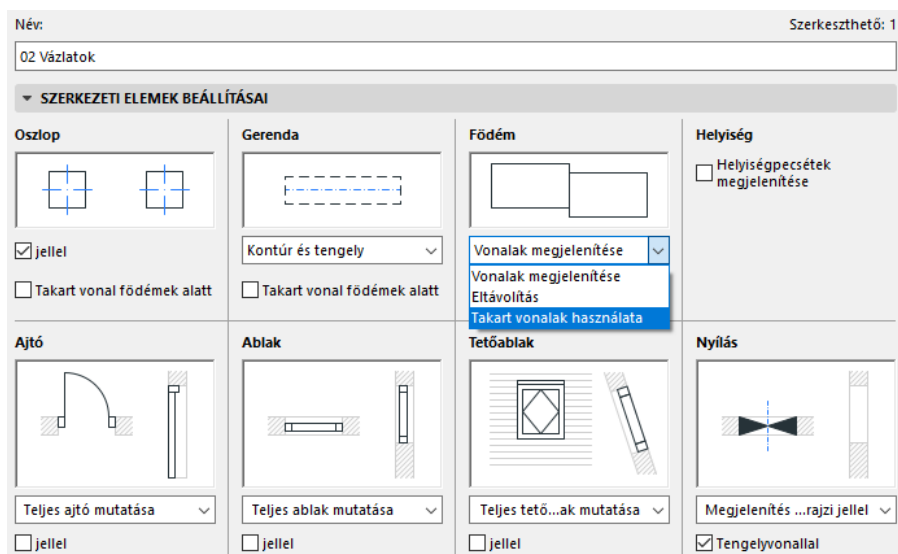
Név:

Szerkeszthető: 1

02 Vázlatok

SZERKEZETI ELEMEK BEÁLLÍTÁSAI

Oszlop

jellel

Takart vonal födémek alatt

Gerenda

Kontúr és tengely

Takart vonal födémek alatt

Födém

Vonalak megjelenítése

Vonalak megjelenítése
Eltávolítás
Takart vonalak használata

Helyiség

Helyiségpecsétek megjelenítése

Ajtó

Teljes ajtó mutatása

jellel

Ablak

Teljes ablak mutatása

jellel

Tetőablak

Teljes tető...ak mutatása

jellel

Nyílás

Megjelenítés ...rajzi jellel

Tengelyvonallal